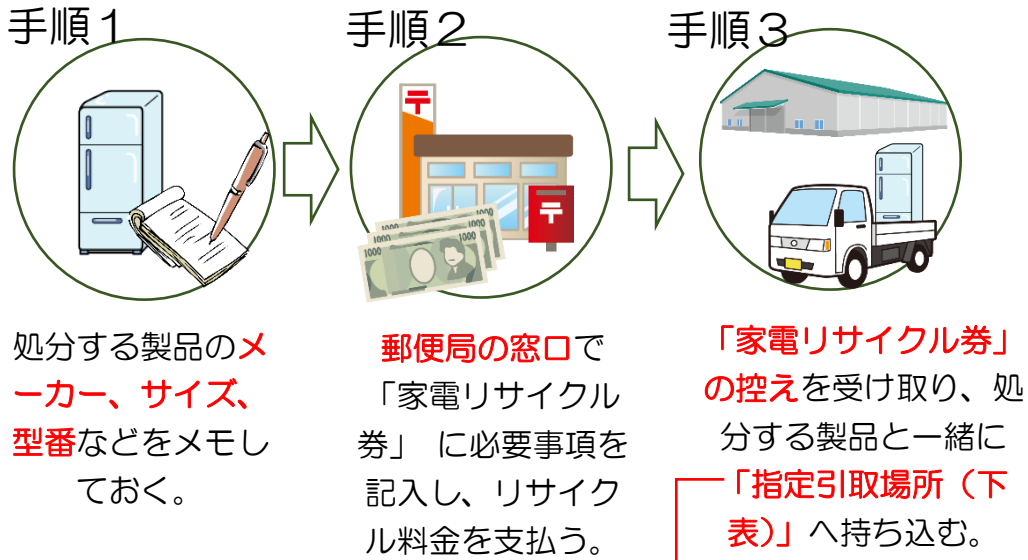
手順１

処分する製品のメーカー、サイズ、型番などをメモしておく。

手順２

〒

〒

1000

郵便局の窓口で「家電リサイクル券」に必要事項を記入し、リサイクル料金を支払う。

手順３

「家電リサイクル券」の控えを受け取り、処分する製品と一緒に「指定引取場所（下表）」へ持ち込む。